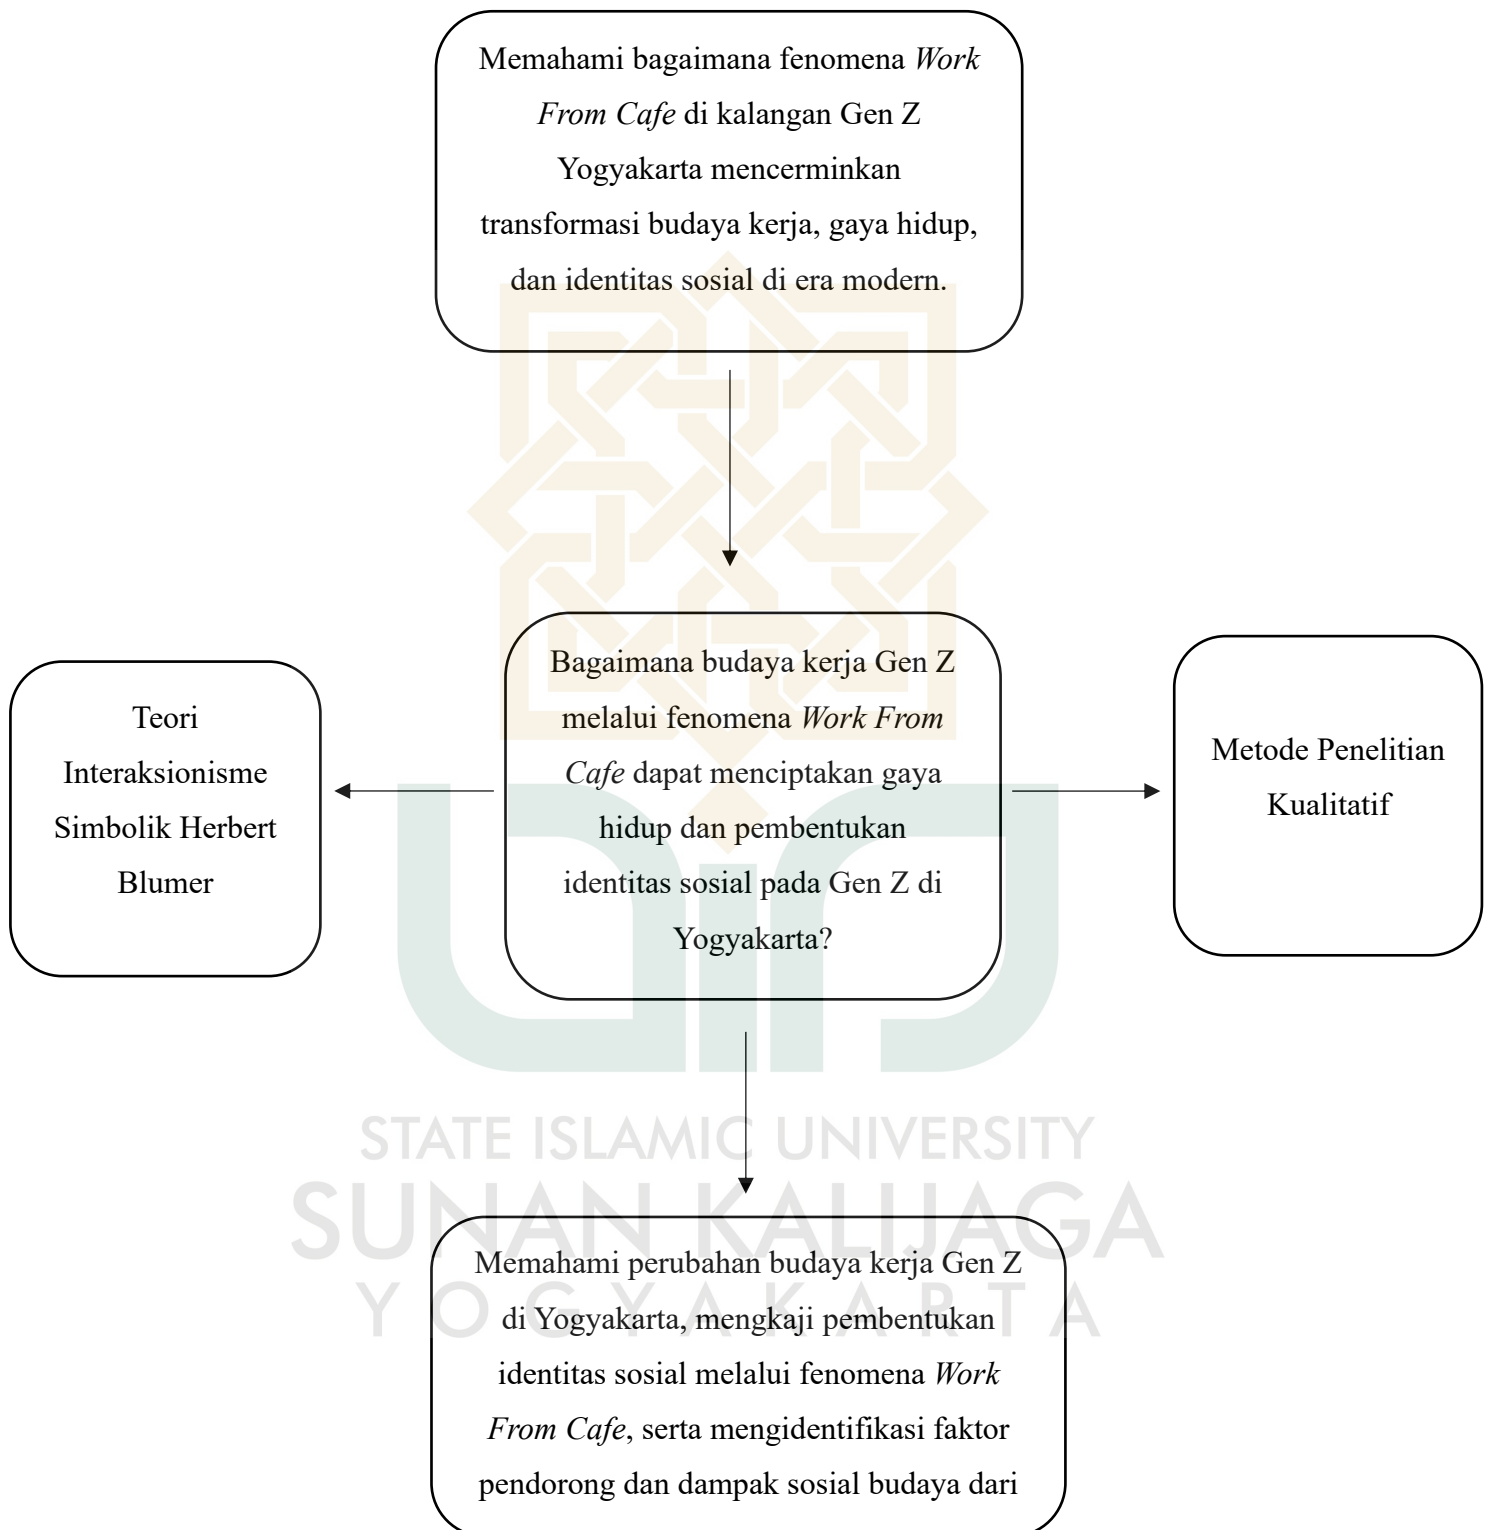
Memahami bagaimana fenomena *Work From Cafe* di kalangan Gen Z Yogyakarta mencerminkan transformasi budaya kerja, gaya hidup, dan identitas sosial di era modern.

Teori Interaksionisme Simbolik Herbert Blumer

Bagaimana budaya kerja Gen Z melalui fenomena *Work From Cafe* dapat menciptakan gaya hidup dan pembentukan identitas sosial pada Gen Z di Yogyakarta?

Metode Penelitian Kualitatif

STATE ISLAMIC UNIVERSITY
SUNAN KALIJAGA
YOGYAKARTA

Memahami perubahan budaya kerja Gen Z di Yogyakarta, mengkaji pembentukan identitas sosial melalui fenomena *Work From Cafe*, serta mengidentifikasi faktor pendorong dan dampak sosial budaya dari